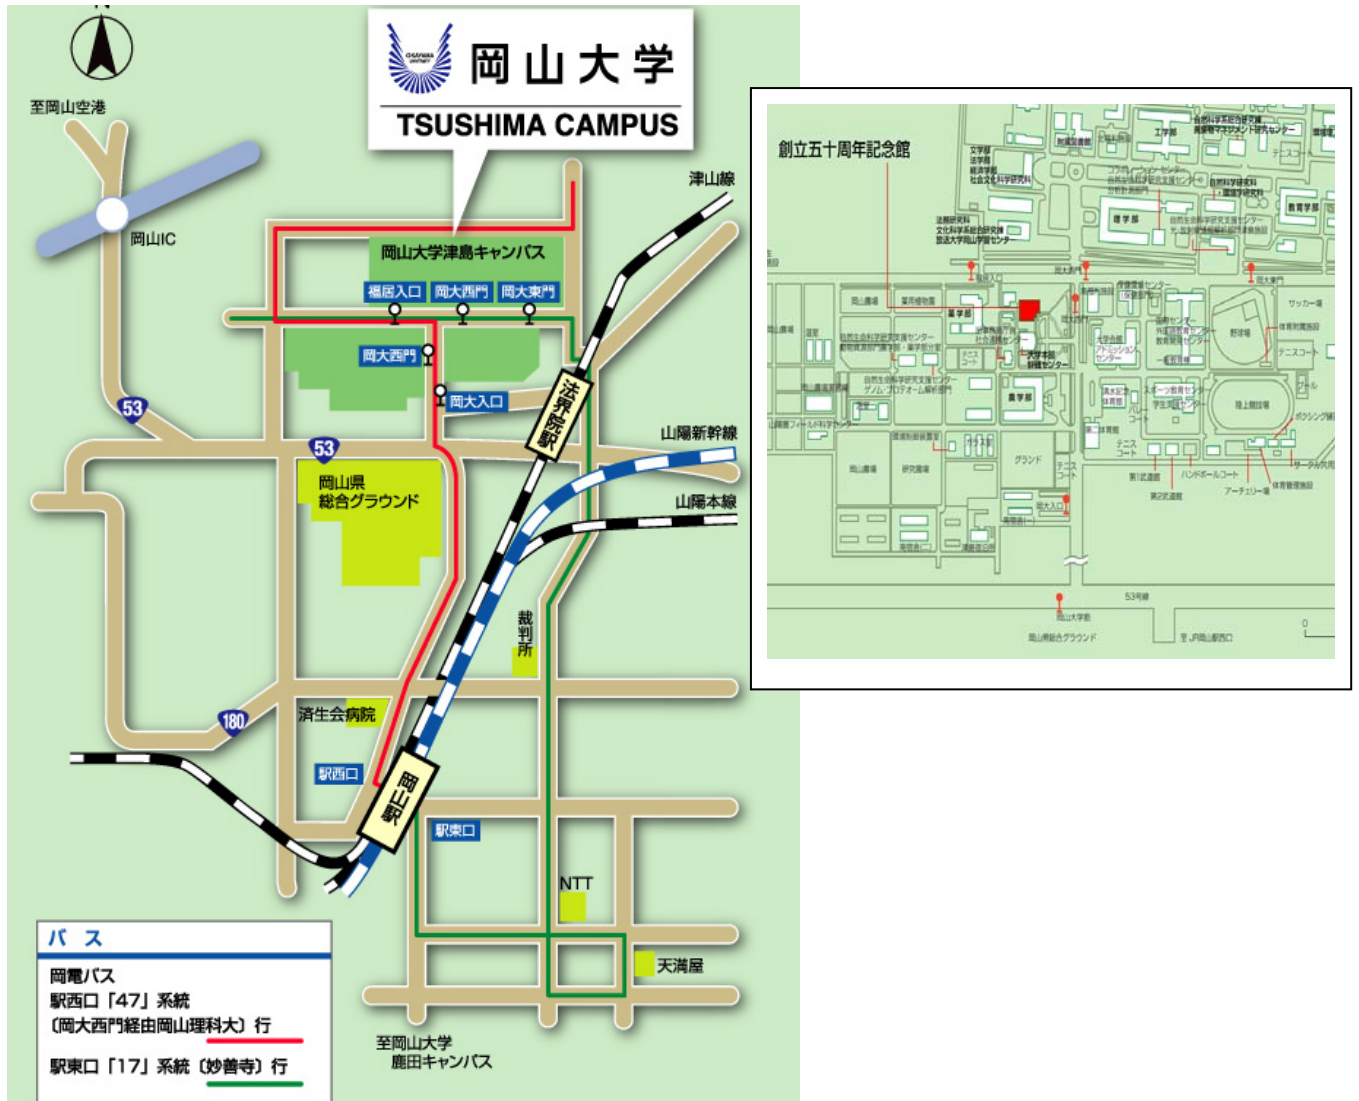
岡山大学
TSUSHIMA CAMPUS

至岡山空港
岡山IC
津山線
岡山大学津島キャンパス
福居入口
岡大西門
岡大東門
岡大西門
岡大入口
53
53
法界院駅
山陽新幹線
岡山県
総合グラウンド
山陽本線
裁判所
180
済生会病院
駅西口
岡山駅
駅東口
NTT
天満屋
至岡山大学
鹿田キャンパス

バス
岡電バス
駅西口「47」系統
〔岡大西門経由岡山理科大〕行
駅東口「17」系統〔妙善寺〕行

創立五十周年記念館
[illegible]